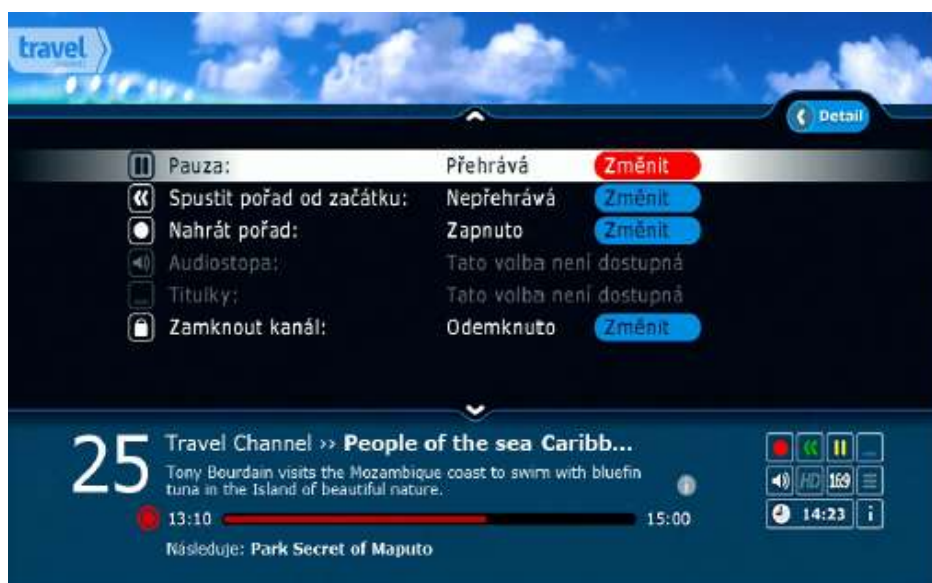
travel

Detail

Pauza: Přehrává Změnit

Spustit pořad od začátku: Nepřehrává Změnit

Nahrát pořad: Zapnuto Změnit

Audiostopa: Tato volba není dostupná

Titulky: Tato volba není dostupná

Zamknout kanál: Odemknuto Změnit

25 Travel Channel ›› **People of the sea Caribb...**

Tony Bourdain visits the Mozambique coast to swim with bluefin tuna in the Island of beautiful nature.

13:10 15:00

Následuje: **Park Secret of Maputo**

HD 16:9

14:23 i